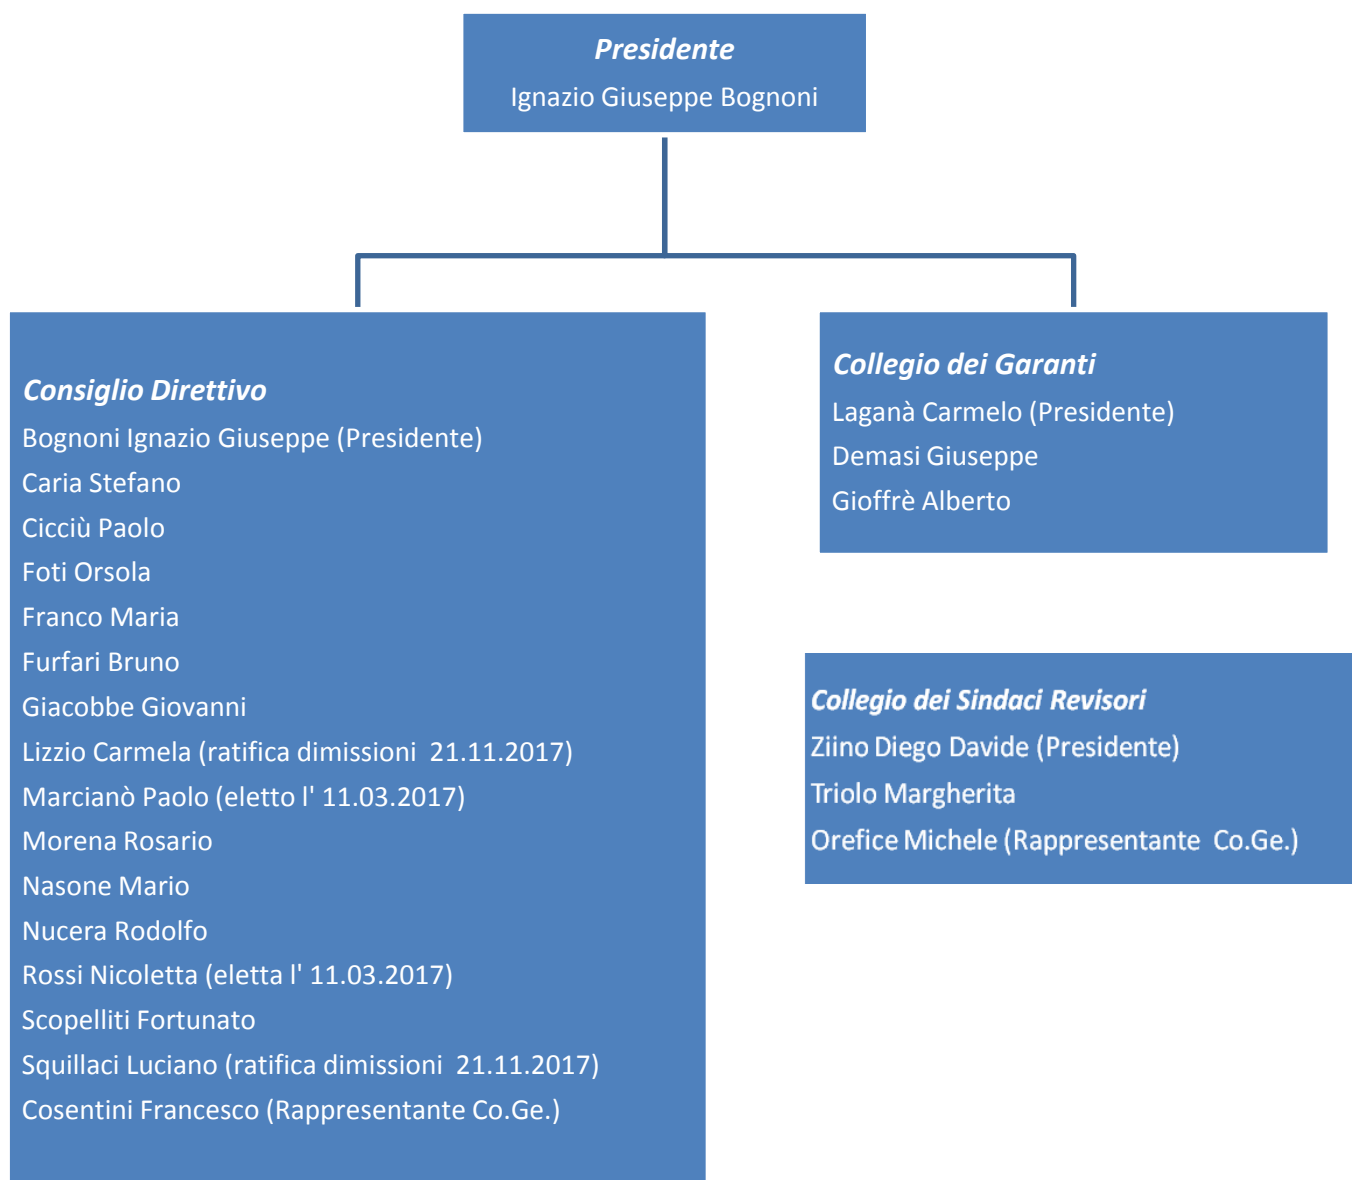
Presidente
Ignazio Giuseppe Bognoni

Consiglio Direttivo
Bognoni Ignazio Giuseppe (Presidente)
Caria Stefano
Cicciù Paolo
Foti Orsola
Franco Maria
Furfari Bruno
Giacobbe Giovanni
Lizzio Carmela (ratifica dimissioni 21.11.2017)
Marcianò Paolo (eletto l' 11.03.2017)
Morena Rosario
Nasone Mario
Nucera Rodolfo
Rossi Nicoletta (eletta l' 11.03.2017)
Scopelliti Fortunato
Squillaci Luciano (ratifica dimissioni 21.11.2017)
Cosentini Francesco (Rappresentante Co.Ge.)

Collegio dei Garanti
Laganà Carmelo (Presidente)
Demasi Giuseppe
Gioffrè Alberto

Collegio dei Sindaci Revisori
Ziino Diego Davide (Presidente)
Triolo Margherita
Orefice Michele (Rappresentante Co.Ge.)